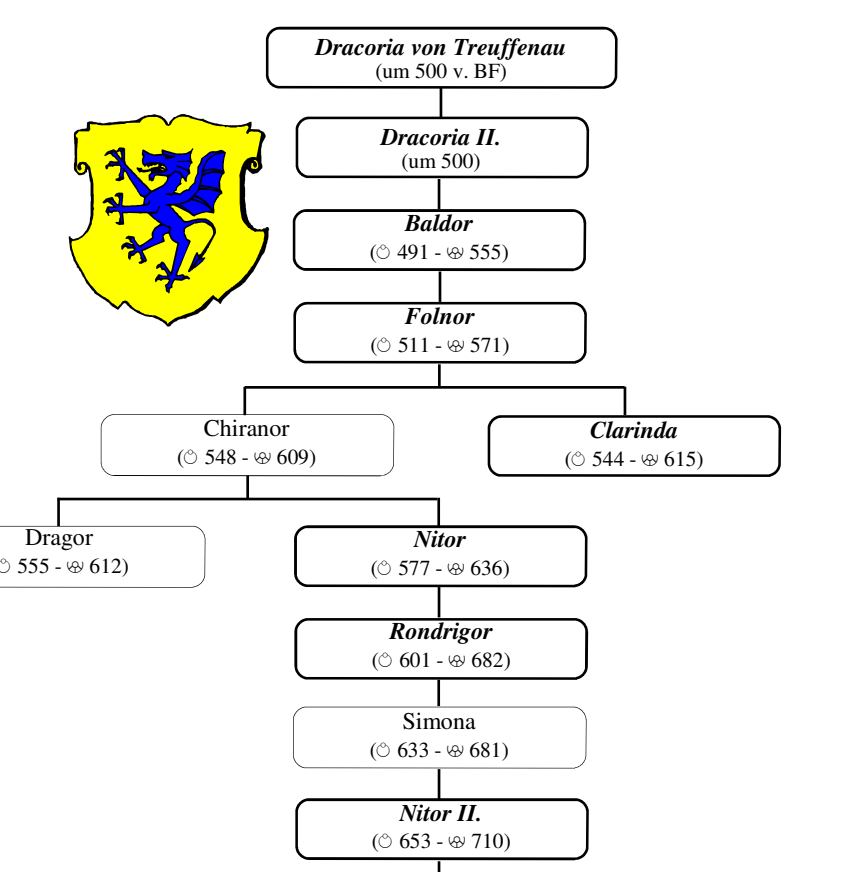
***Dracoria von Treuffenau***
(um 500 v. BF)

***Dracoria II.***
(um 500)

***Baldor***
(✪ 491 - ⊗ 555)

***Folnor***
(✪ 511 - ⊗ 571)

Chiranor
(✪ 548 - ⊗ 609)

***Clarinda***
(✪ 544 - ⊗ 615)

Dragor
✪ 555 - ⊗ 612)

***Nitor***
(✪ 577 - ⊗ 636)

***Rondrigor***
(✪ 601 - ⊗ 682)

Simona
(✪ 633 - ⊗ 681)

***Nitor II.***
(✪ 653 - ⊗ 710)